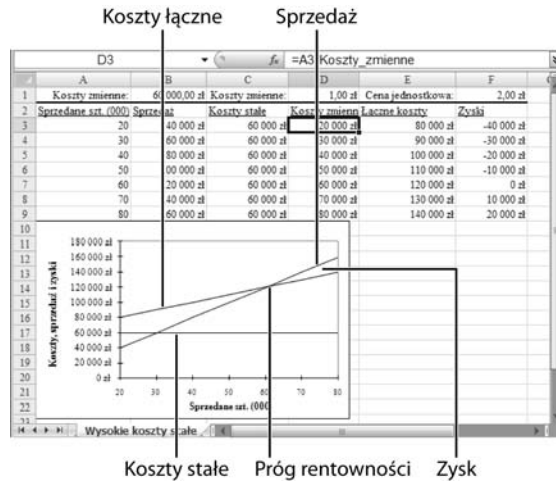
Koszty łączne

Sprzedaż

D3 $f_x$ =A3 Koszty_zmienne

| | A | B | C | D | E | F |
|---|---|---|---|---|---|---|
| 1 | Koszty zmienne: | 60 000,00 zł | Koszty zmienne: | 1,00 zł | Cena jednostkowa: | 2,00 zł |
| 2 | Sprzedane szt. (000) | Sprzedaż | Koszty stałe | Koszty zmienn | Łączne koszty | Zyski |
| 3 | 20 | 40 000 zł | 60 000 zł | 20 000 zł | 80 000 zł | -40 000 zł |
| 4 | 30 | 60 000 zł | 60 000 zł | 30 000 zł | 90 000 zł | -30 000 zł |
| 5 | 40 | 80 000 zł | 60 000 zł | 40 000 zł | 100 000 zł | -20 000 zł |
| 6 | 50 | 00 000 zł | 60 000 zł | 50 000 zł | 110 000 zł | -10 000 zł |
| 7 | 60 | 20 000 zł | 60 000 zł | 60 000 zł | 120 000 zł | 0 zł |
| 8 | 70 | 40 000 zł | 60 000 zł | 70 000 zł | 130 000 zł | 10 000 zł |
| 9 | 80 | 60 000 zł | 60 000 zł | 80 000 zł | 140 000 zł | 20 000 zł |

180 000 zł
160 000 zł
140 000 zł
120 000 zł
100 000 zł
80 000 zł
60 000 zł
40 000 zł
20 000 zł
0 zł

Koszty, sprzedaż i zyski

20 30 40 50 60 70 80

Sprzedane szt. (000

Wysokie koszty stałe

Koszty stałe

Próg rentowności

Zysk